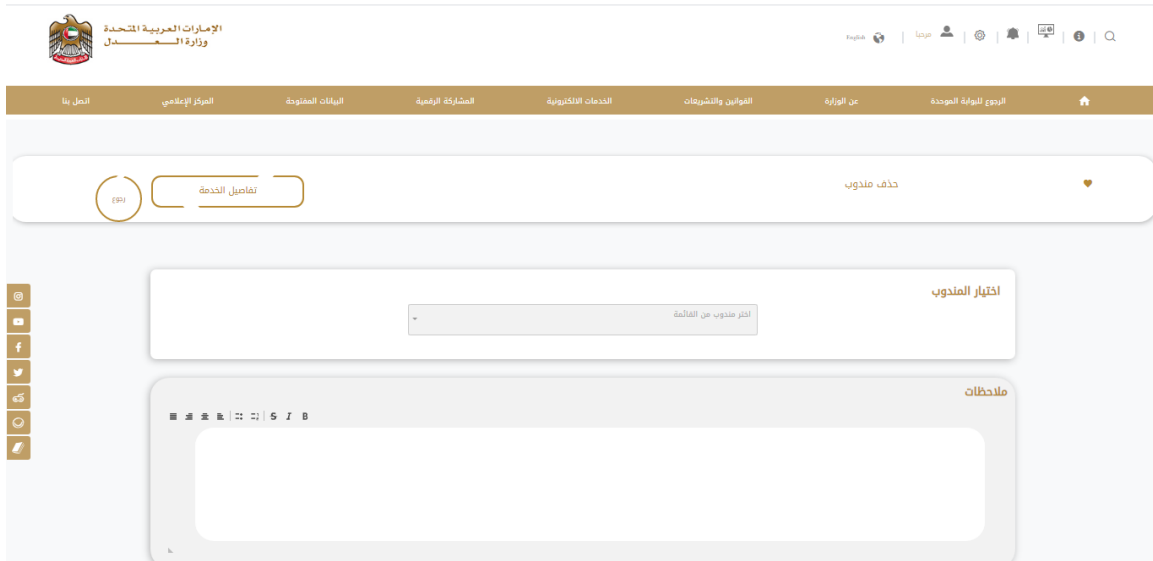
الإمارات العربية المتحدة
وزارة العـــــــدل

English | مرحبا

الرجوع للبوابة الموحدة | عن الوزارة | القوانين والتشريعات | الخدمات الالكترونية | المشاركة الرقمية | البيانات المفتوحة | المركز الإعلامي | اتصل بنا

حذف مندوب

تفاصيل الخدمة

رجوع

اختيار المندوب

اختر مندوب من القائمة

ملاحظات

B I S